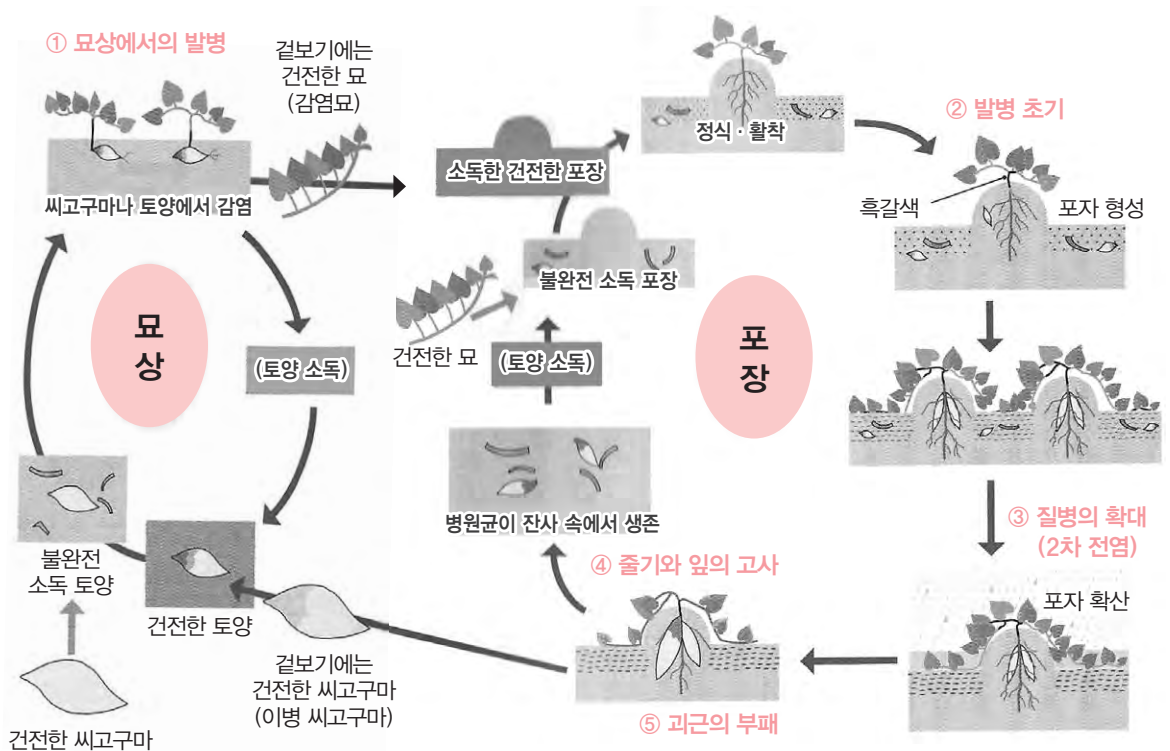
① 묘상에서의 발병

겉보기에는 건전한 묘 (감염묘)

씨고구마나 토양에서 감염

묘상

(토양 소독)

불완전 소독 토양

건전한 씨고구마

건전한 토양

겉보기에는 건전한 씨고구마 (이병 씨고구마)

소독한 건전한 포장

정식 · 활착

불완전 소독 포장

건전한 묘

(토양 소독)

병원균이 잔사 속에서 생존

포장

② 발병 초기

흑갈색

포자 형성

③ 질병의 확대 (2차 전염)

포자 확산

④ 줄기와 잎의 고사

⑤ 괴근의 부패